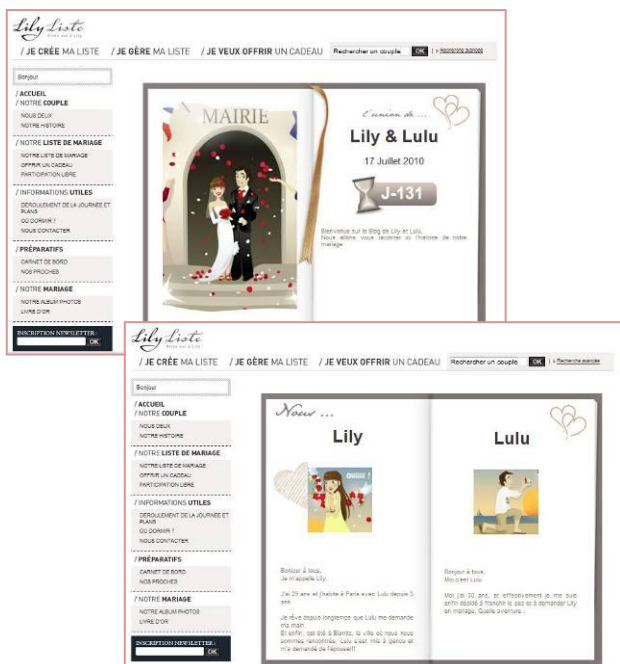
Lily Liste

/ JE CRÉE MA LISTE / JE GÈRE MA LISTE / JE VEUX OFFRIR UN CADEAU Rechercher un couple OK | > Recherche avancée

Bonjour

/ ACCUEIL
/ NOTRE COUPLE
NOUS DEUX
NOTRE HISTOIRE

/ NOTRE LISTE DE MARIAGE
NOTRE LISTE DE MARIAGE
OFFRIR UN CADEAU
PARTICIPATION LIBRE

/ INFORMATIONS UTILES
DEROULEMENT DE LA JOURNÉE ET PLANS
OÙ DORMIR ?
NOUS CONTACTER

/ PRÉPARATIFS
CARNET DE BORD
NOS PROCHES

/ NOTRE MARIAGE
NOTRE ALBUM PHOTOS
LIVRE D'OR

INSCRIPTION NEWSLETTER OK

MAIRIE

L'union de ...
Lily & Lulu
17 Juillet 2010
J-131

Bienvenue sur le Blog de Lily et Lulu.
Nous allons vous raconter ici l'histoire de notre mariage

Lily Liste

/ JE CRÉE MA LISTE / JE GÈRE MA LISTE / JE VEUX OFFRIR UN CADEAU Rechercher un couple OK | > Recherche avancée

Bonjour

/ ACCUEIL
/ NOTRE COUPLE
NOUS DEUX
NOTRE HISTOIRE

/ NOTRE LISTE DE MARIAGE
NOTRE LISTE DE MARIAGE
OFFRIR UN CADEAU
PARTICIPATION LIBRE

/ INFORMATIONS UTILES
DEROULEMENT DE LA JOURNÉE ET PLANS
OÙ DORMIR ?
NOUS CONTACTER

/ PRÉPARATIFS
CARNET DE BORD
NOS PROCHES

/ NOTRE MARIAGE
NOTRE ALBUM PHOTOS
LIVRE D'OR

INSCRIPTION NEWSLETTER OK

Nous ...
Lily
Lulu

Bonjour à tous,
Je m'appelle Lily.

J'ai 29 ans et j'habite à Paris avec Lulu depuis 3 ans.

Je rêve depuis longtemps que Lulu me demande ma main.
Et enfin, cet été à Biarritz, la ville où nous nous sommes rencontrés, Lulu s'est mis à genou et m'a demandé de l'épouser!!

Bonjour à tous,
Moi c'est Lulu.

Moi j'ai 30 ans, et effectivement je me suis enfin décidé à franchir le pas et à demander Lily en mariage. Quelle aventure !